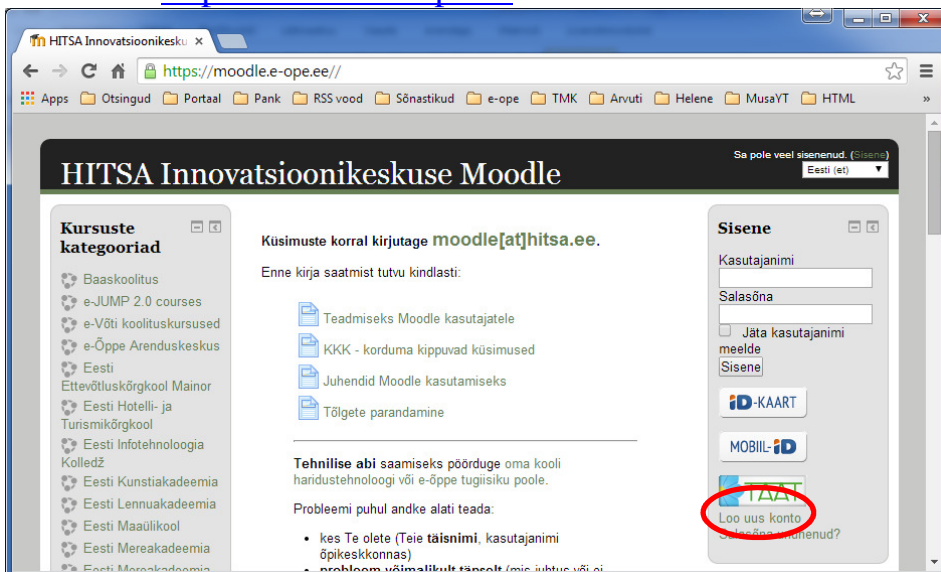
HITSA Innovatsioonikesku ×

https://moodle.e-ope.ee//

Apps Otsingud Portaal Pank RSS vood Sõnastikud e-ope TMK Arvuti Helene MusaYT HTML

Sa pole veel sisenenud. (Sisene)
Eesti (et)

HITSA Innovatsioonikeskuse Moodle

Kursuste kategooriad

Baaskoolitus
e-JUMP 2.0 courses
e-Võti koolituskursused
e-Õppe Arenduskeskus
Eesti Ettevõtluskõrgkool Mainor
Eesti Hotelli- ja Turismikõrgkool
Eesti Infotehnoloogia Kolledž
Eesti Kunstiakadeemia
Eesti Lennuakadeemia
Eesti Maaülikool
Eesti Mereakadeemia
Eesti Mereakadeemia

Küsimuste korral kirjutage moodle[at]hitsa.ee.

Enne kirja saatmist tutvu kindlasti:

Teadmiseks Moodle kasutajatele
KKK - korduma kippuvad küsimused
Juhendid Moodle kasutamiseks
Tõlgete parandamine

Tehnilise abi saamiseks pöörduge oma kooli haridustehnoloogi või e-õppe tugiisiku poole.

Probleemi puhul andke alati teada:

- kes Te olete (Teie täisnimi, kasutajanimi õpikeskkonnas)
- probleem võimalikult täpselt (mis juhtus või ei

Sisene

Kasutajanimi
Salasõna
Jäta kasutajanimi meelde
Sisene

iD-KAART
MOBIIL-iD
TAAT

Loo uus konto
Salasõna ununenud?